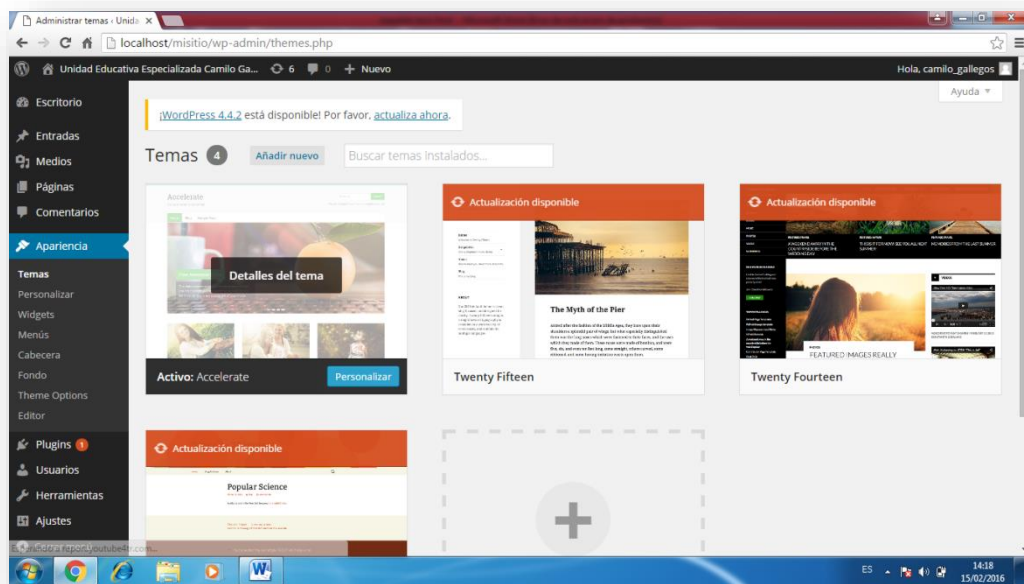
Administrar temas ‹ Unida ×

localhost/misitio/wp-admin/themes.php

Unidad Educativa Especializada Camilo Ga... 6 0 + Nuevo

Hola, camilo_gallegos

Ayuda

Escritorio
Entradas
Medios
Páginas
Comentarios
Apariencia
Temas
Personalizar
Widgets
Menús
Cabecera
Fondo
Theme Options
Editor
Plugins 1
Usuarios
Herramientas
Ajustes

¡WordPress 4.4.2 está disponible! Por favor, actualiza ahora.

Temas 4 Añadir nuevo Buscar temas instalados...

Accelerate

Detalles del tema

Activo: Accelerate Personalizar

Actualización disponible

The Myth of the Pier

Twenty Fifteen

Actualización disponible

FEATURED IMAGES REALLY

Twenty Fourteen

Actualización disponible

Popular Science

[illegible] report.youtube4fr.com...

ES 14:18 15/02/2016